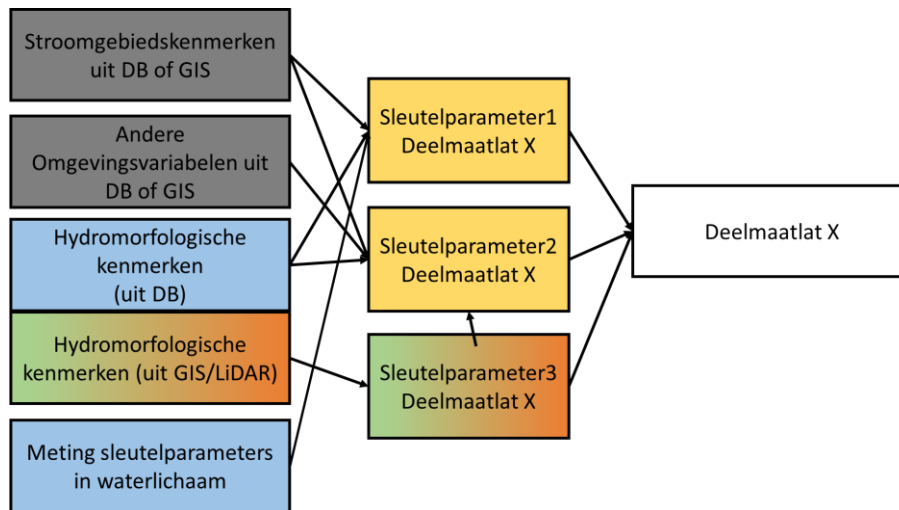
Stroomgebiedskenmerken uit DB of GIS

Andere Omgevingsvariabelen uit DB of GIS

Hydromorfologische kenmerken (uit DB)

Hydromorfologische kenmerken (uit GIS/LiDAR)

Meting sleutelparameters in waterlichaam

Sleutelparameter1 Deelmaatlat X

Sleutelparameter2 Deelmaatlat X

Sleutelparameter3 Deelmaatlat X

Deelmaatlat X